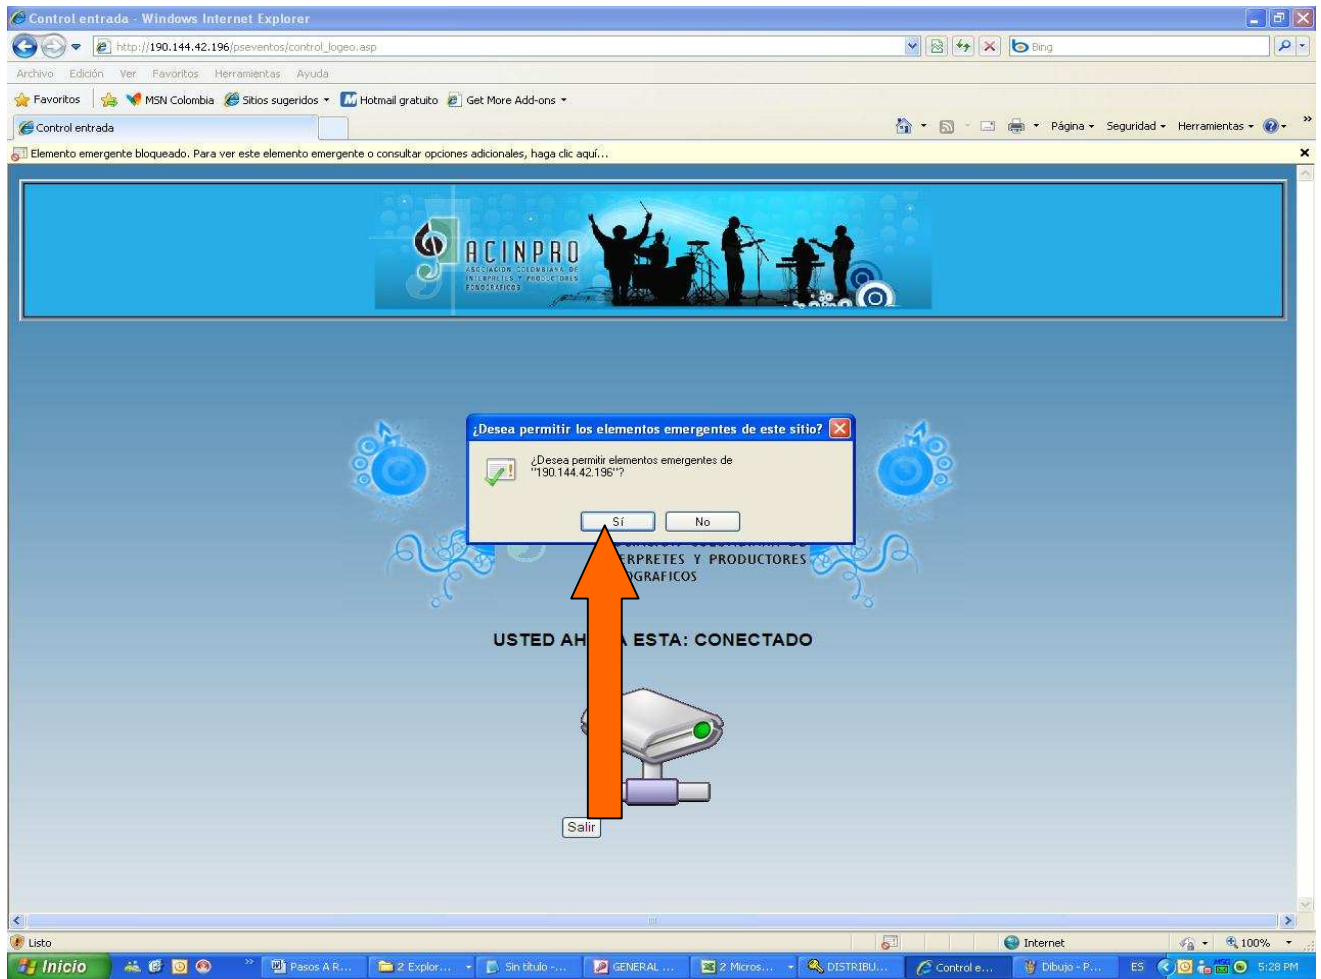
Control entrada - Windows Internet Explorer

http://190.144.42.196/pseventos/control_logeo.asp

Bing

Archivo Edición Ver Favoritos Herramientas Ayuda

Favoritos MSN Colombia Sitios sugeridos Hotmail gratuito Get More Add-ons

Control entrada

Página Seguridad Herramientas

Elemento emergente bloqueado. Para ver este elemento emergente o consultar opciones adicionales, haga clic aquí...

ACINPRO
ASOCIACION COLOMBIANA DE INTERPRETES Y PRODUCTORES FONOGRAFICOS

¿Desea permitir los elementos emergentes de este sitio?

¿Desea permitir elementos emergentes de "190.144.42.196"?

Sí No

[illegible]ERPRETES Y PRODUCTORES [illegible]GRAFICOS

USTED AH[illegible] ESTA: CONECTADO

Salir

Listo

Internet

100%

Inicio

Pasos A R...

2 Explor...

Sin título -...

GENERAL ...

2 Micros...

DISTRIBU...

Control e...

Dibujo - P...

ES

5:28 PM